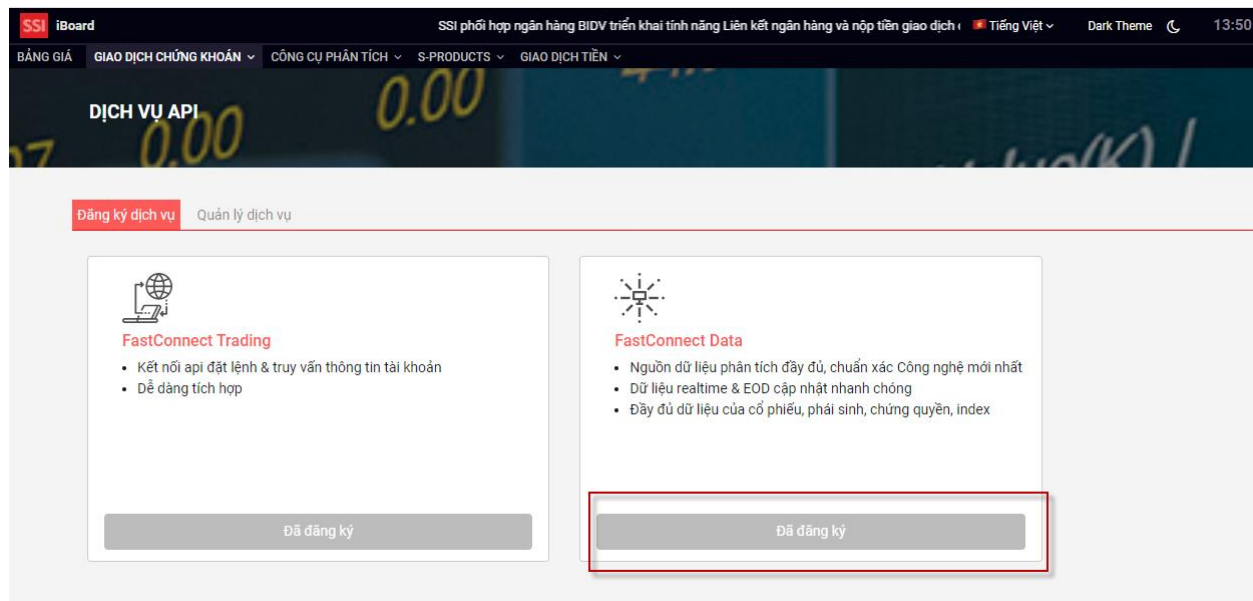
SSI iBoard

SSI phối hợp ngân hàng BIDV triển khai tính năng Liên kết ngân hàng và nộp tiền giao dịch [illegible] Tiếng Việt Dark Theme 13:50

BẢNG GIÁ GIAO DỊCH CHỨNG KHOÁN CÔNG CỤ PHÂN TÍCH S-PRODUCTS GIAO DỊCH TIỀN

DỊCH VỤ API

Đăng ký dịch vụ Quản lý dịch vụ

FastConnect Trading

• Kết nối api đặt lệnh & truy vấn thông tin tài khoản
• Dễ dàng tích hợp

Đã đăng ký

FastConnect Data

• Nguồn dữ liệu phân tích đầy đủ, chuẩn xác Công nghệ mới nhất
• Dữ liệu realtime & EOD cập nhật nhanh chóng
• Đầy đủ dữ liệu của cổ phiếu, phái sinh, chứng quyền, index

Đã đăng ký